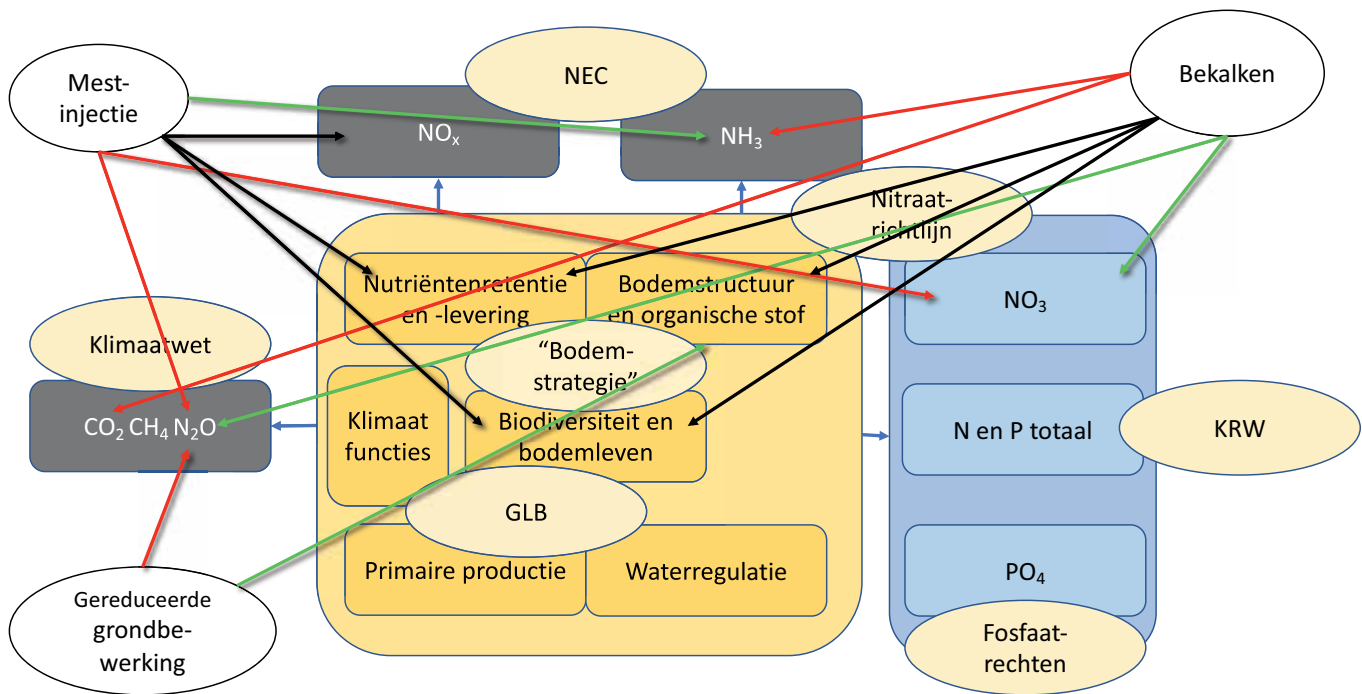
Mest-injectie

NEC

Bekalken

$NO_x$

$NH_3$

Nitraat-richtlijn

Nutriëntenretentie en -levering

Bodemstructuur en organische stof

$NO_3$

Klimaatwet

"Bodem-strategie"

$CO_2$ $CH_4$ $N_2O$

Klimaat functies

Biodiversiteit en bodemleven

N en P totaal

KRW

GLB

Primaire productie

Waterregulatie

$PO_4$

Gereduceerde grondbe-werking

Fosfaat-rechten